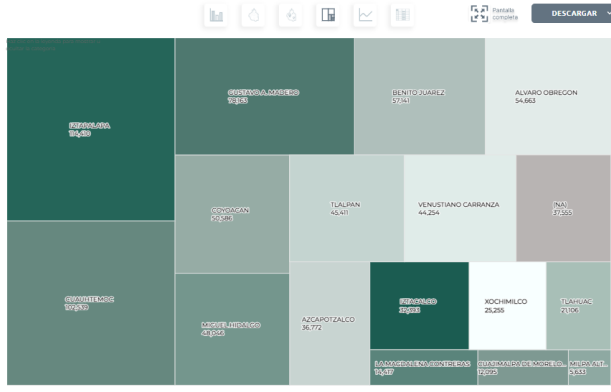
Pantalla completa
DESCARGAR

IZTAPALAPA
114,620

CUAUHTEMOC
102,539

GUSTAVO A. MADERO
78,163

COYOACAN
50,286

MIGUEL HIDALGO
48,046

BENITO JUAREZ
57,141

ALVARO OBREGON
54,663

TLALPAN
45,411

VENUSTIANO CARRANZA
44,254

(NA)
37,555

AZCAPOTZALCO
36,772

IZTACALCO
32,933

XOCHIMILCO
25,255

TLAHUAC
21,106

LA MAGDALENA CONTRERAS
14,417

CUAJIMALPA DE MORELOS
12,795

MILPA ALTA
5,633